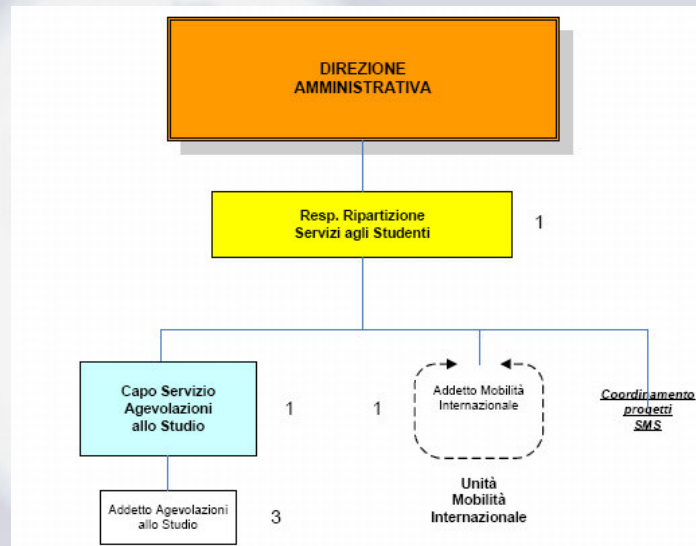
DIREZIONE AMMINISTRATIVA

Resp. Ripartizione Servizi agli Studenti

1

Capo Servizio Agevolazioni allo Studio

1

1

Addetto Mobilità Internazionale

Coordinamento progetti SMS

Unità Mobilità Internazionale

Addetto Agevolazioni allo Studio

3